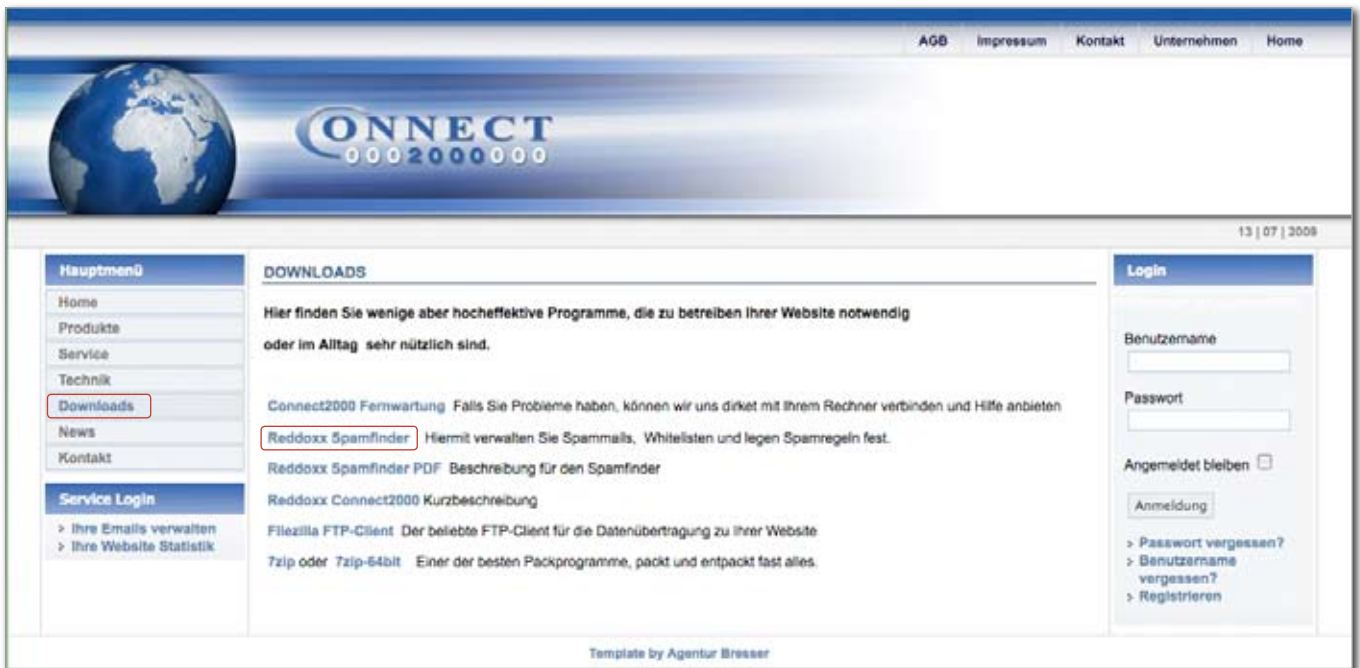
AGB Impressum Kontakt Unternehmen Home

CONNECT
0002000000

13 | 07 | 2009

Hauptmenü

Home
Produkte
Service
Technik
Downloads
News
Kontakt

Service Login

› Ihre Emails verwalten
› Ihre Website Statistik

DOWNLOADS

Hier finden Sie wenige aber hocheffektive Programme, die zu betreiben Ihrer Website notwendig oder im Alltag sehr nützlich sind.

Connect2000 Fernwartung Falls Sie Probleme haben, können wir uns dirket mit Ihrem Rechner verbinden und Hilfe anbieten

Reddoxx Spamfinder Hiermit verwalten Sie Spammails, Whitelisten und legen Spamregeln fest.

Reddoxx Spamfinder PDF Beschreibung für den Spamfinder

Reddoxx Connect2000 Kurzbeschreibung

Filezilla FTP-Client Der beliebte FTP-Client für die Datenübertragung zu Ihrer Website

7zip oder 7zip-64bit Einer der besten Packprogramme, packt und entpackt fast alles.

Login

Benutzername

Passwort

Angemeldet bleiben

Anmeldung

› Passwort vergessen?
› Benutzername vergessen?
› Registrieren

Template by Agentur Bresser